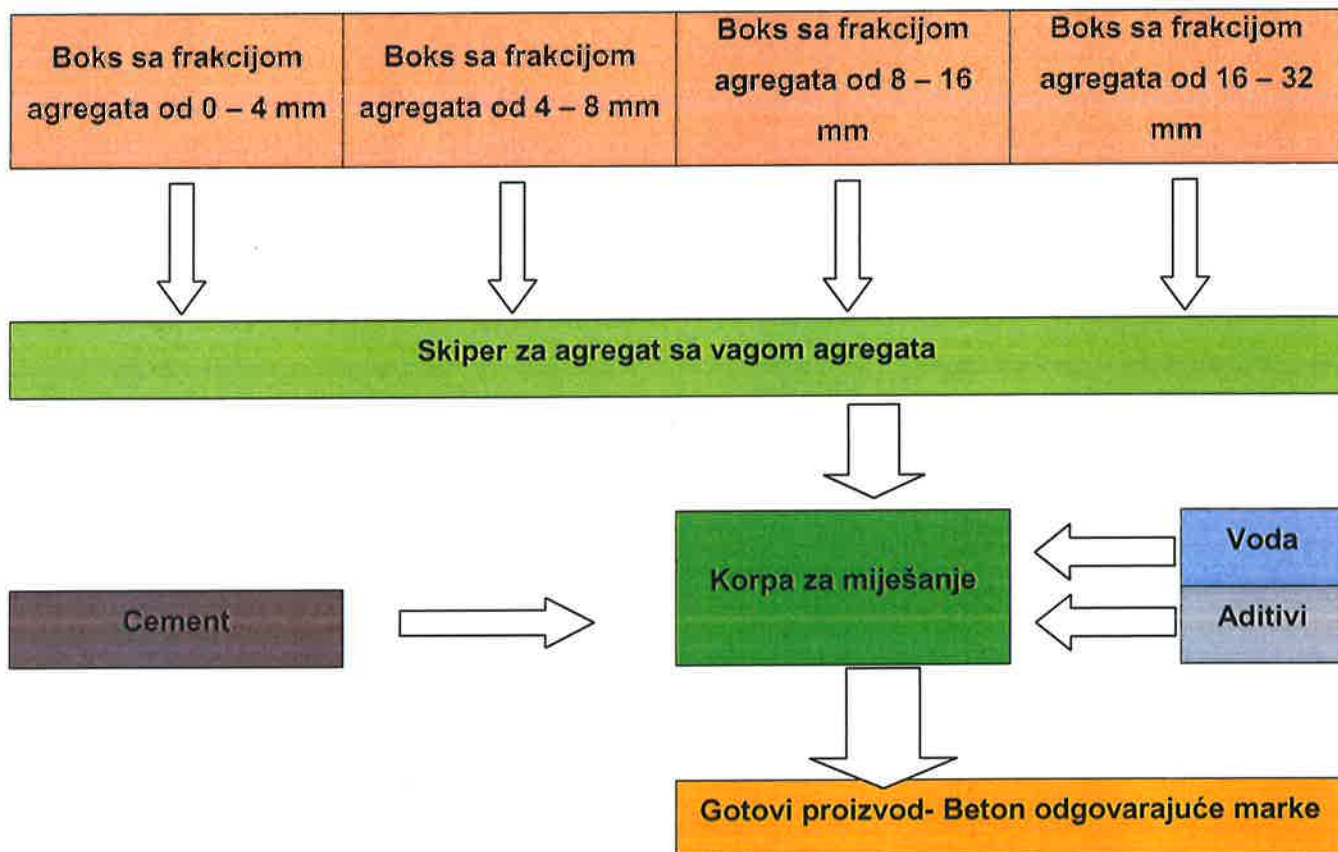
Boks sa frakcijom agregata od 0 – 4 mm

Boks sa frakcijom agregata od 4 – 8 mm

Boks sa frakcijom agregata od 8 – 16 mm

Boks sa frakcijom agregata od 16 – 32 mm

Skiper za agregat sa vagom agregata

Cement

Korpa za miješanje

Voda

Aditivi

Gotovi proizvod- Beton odgovarajuće marke